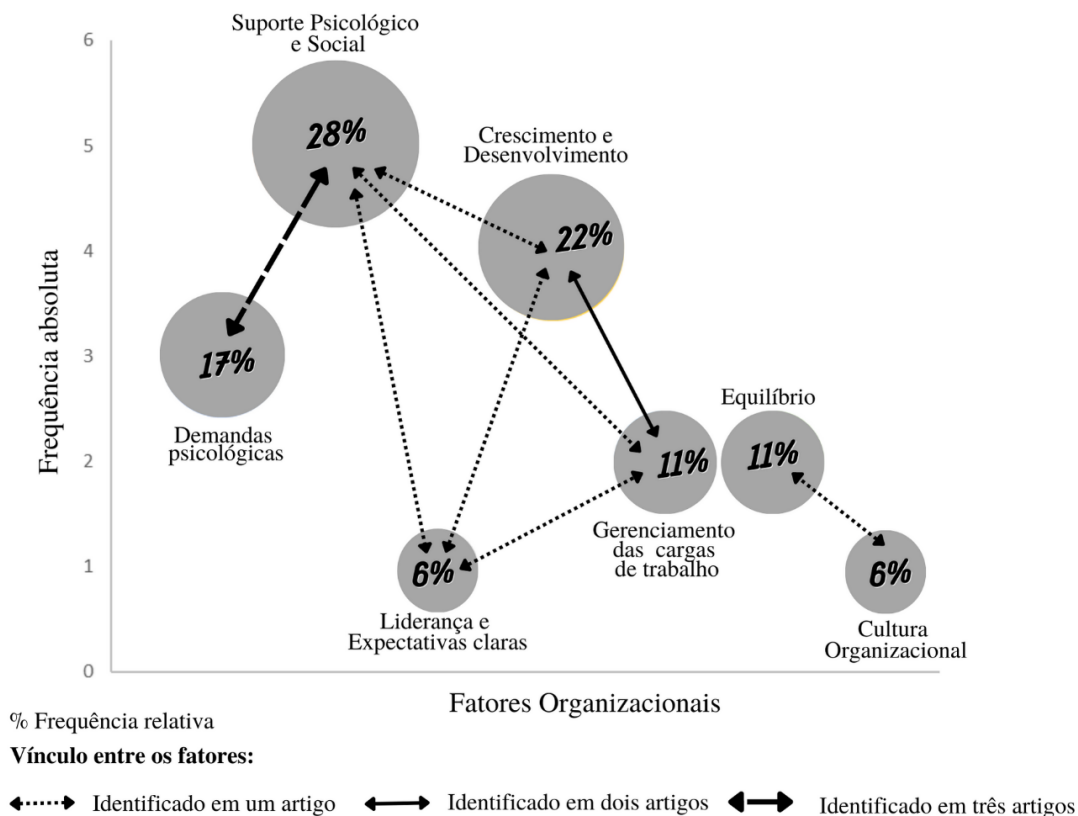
6
5
4
3
2
1
0

Frequência absoluta

Suporte Psicológico e Social
28%

Crescimento e Desenvolvimento
22%

17%
Demandas psicológicas

Equilíbrio
11%

11%
Gerenciamento das cargas de trabalho

6%
Liderança e Expectativas claras

6%
Cultura Organizacional

Fatores Organizacionais

% Frequência relativa

**Vínculo entre os fatores:**

Identificado em um artigo
Identificado em dois artigos
Identificado em três artigos